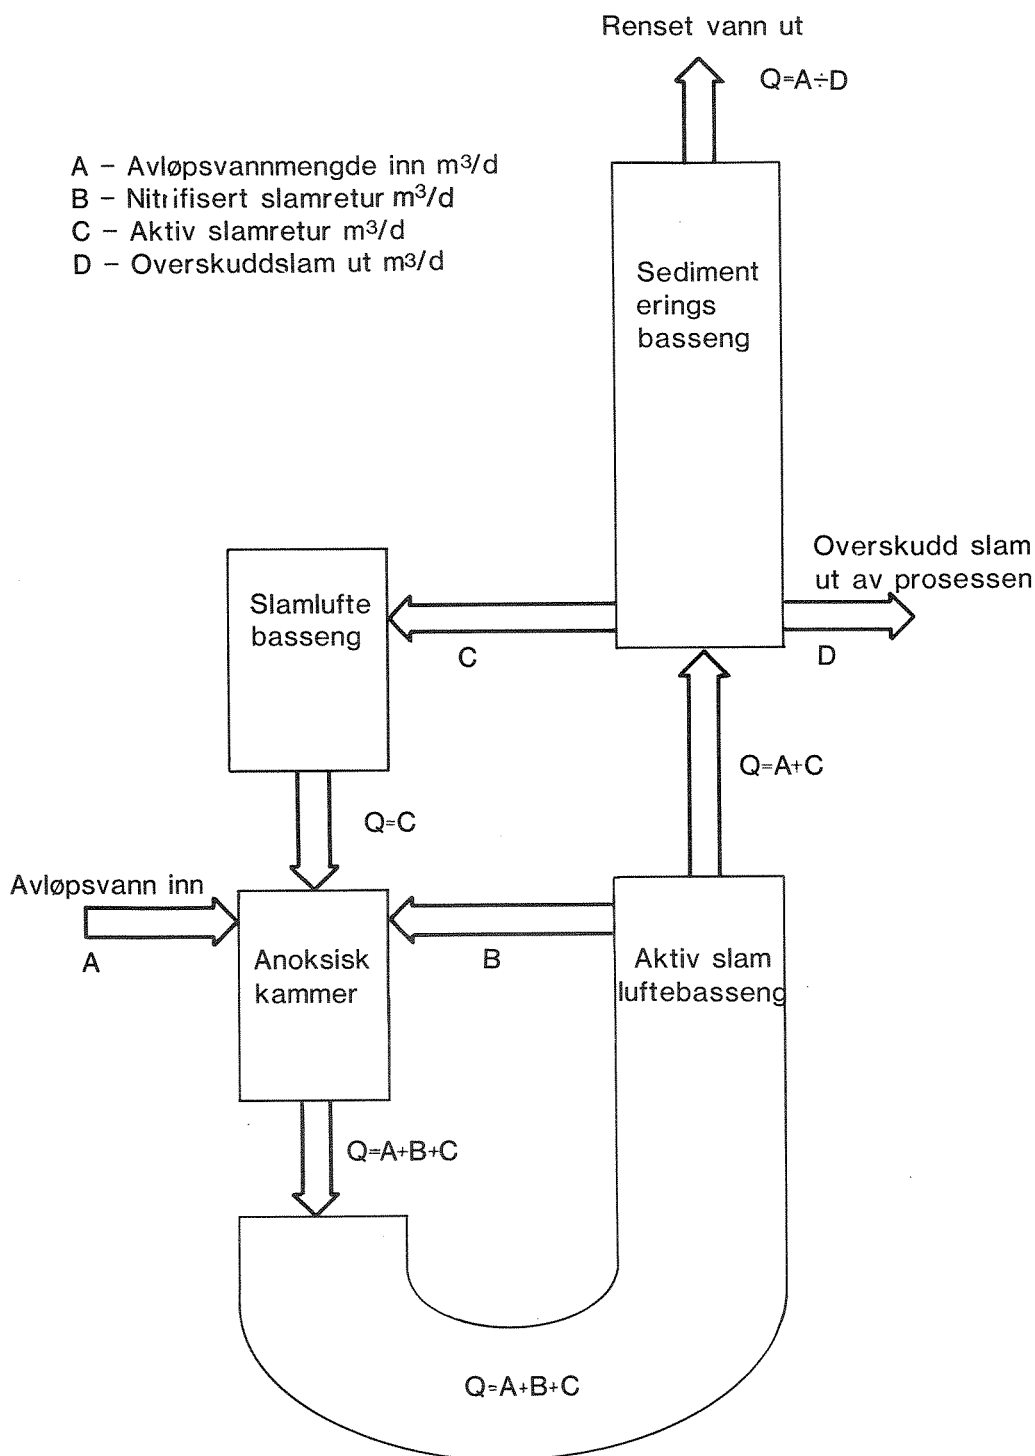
Renset vann ut

Q=A÷D

A – Avløpsvannmengde inn m$^3$/d
B – Nitrifisert slamretur m$^3$/d
C – Aktiv slamretur m$^3$/d
D – Overskuddslam ut m$^3$/d

Sediment erings basseng

Overskudd slam ut av prosessen

Slamlufte basseng

C

D

Q=A+C

Q=C

Avløpsvann inn

A

Anoksisk kammer

B

Aktiv slam luftebasseng

Q=A+B+C

Q=A+B+C